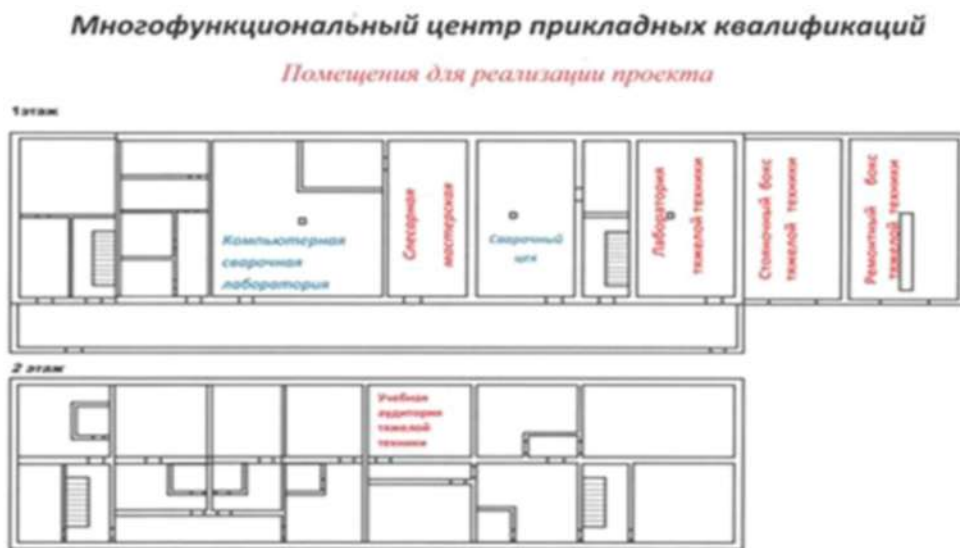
Многофункциональный центр прикладных квалификаций

Помещения для реализации проекта

1этаж

Компьютерная сварочная лаборатория

Слесарная мастерская

Сварочный цех

Лаборатория тяжелой техники

Стояночный бокс тяжелой техники

Ремонтный бокс тяжелой техники

2 этаж

Учебная аудитория тяжелой техники